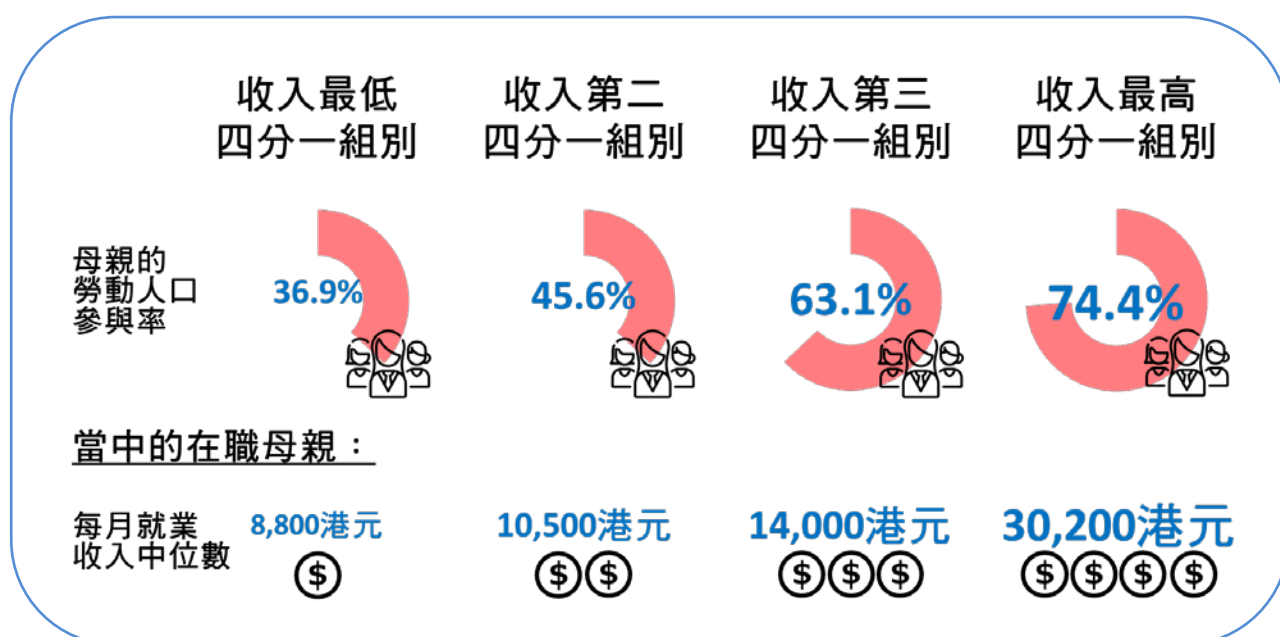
| | 收入最低四分一組別 | 收入第二四分一組別 | 收入第三四分一組別 | 收入最高四分一組別 |
|---|---|---|---|---|
| 母親的勞動人口參與率 | 36.9% | 45.6% | 63.1% | 74.4% |

當中的在職母親：

| | | | | |
|---|---|---|---|---|
| 每月就業收入中位數 | 8,800港元 \$ | 10,500港元 \$\$ | 14,000港元 \$\$\$ | 30,200港元 \$\$\$\$ |